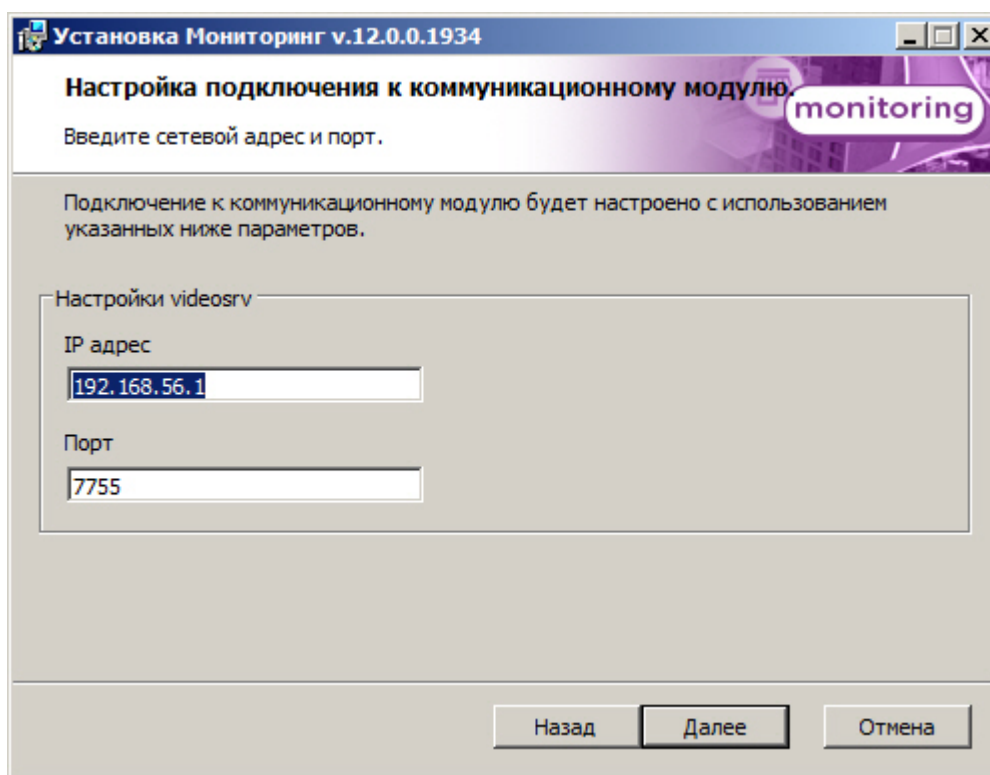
Установка Мониторинг v.12.0.0.1934

Настройка подключения к коммуникационному модулю.

monitoring

Введите сетевой адрес и порт.

Подключение к коммуникационному модулю будет настроено с использованием указанных ниже параметров.

Настройки videosrv

IP адрес

192.168.56.1

Порт

7755

Назад

Далее

Отмена